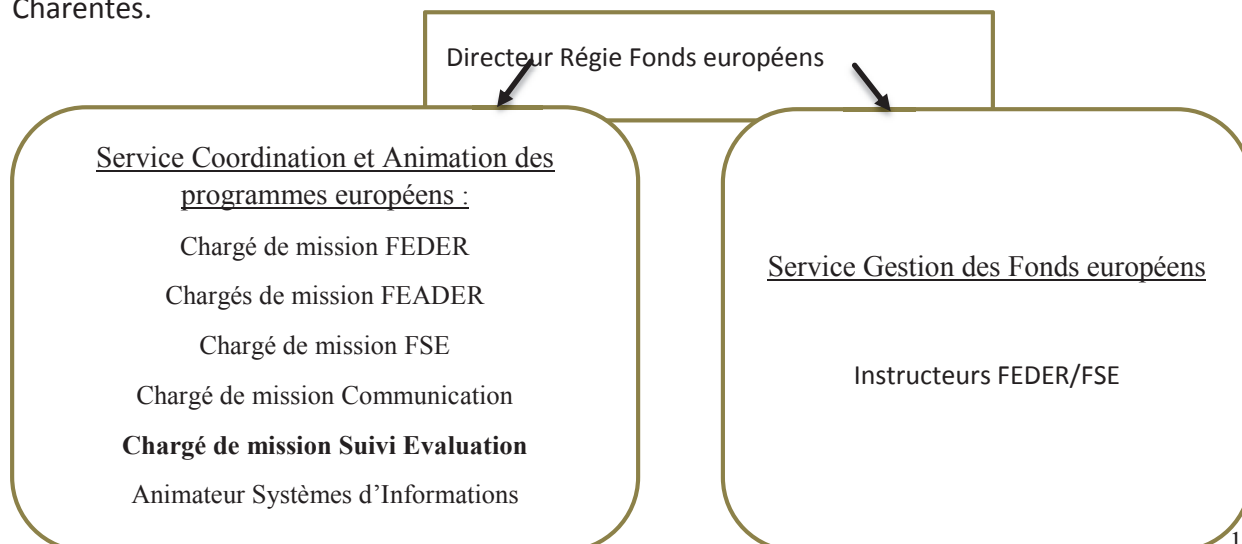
Charentes.

Directeur Régie Fonds européens

Service Coordination et Animation des programmes européens :

Chargé de mission FEDER

Chargés de mission FEADER

Chargé de mission FSE

Chargé de mission Communication

**Chargé de mission Suivi Evaluation**

Animateur Systèmes d'Informations

Service Gestion des Fonds européens

Instructeurs FEDER/FSE

1